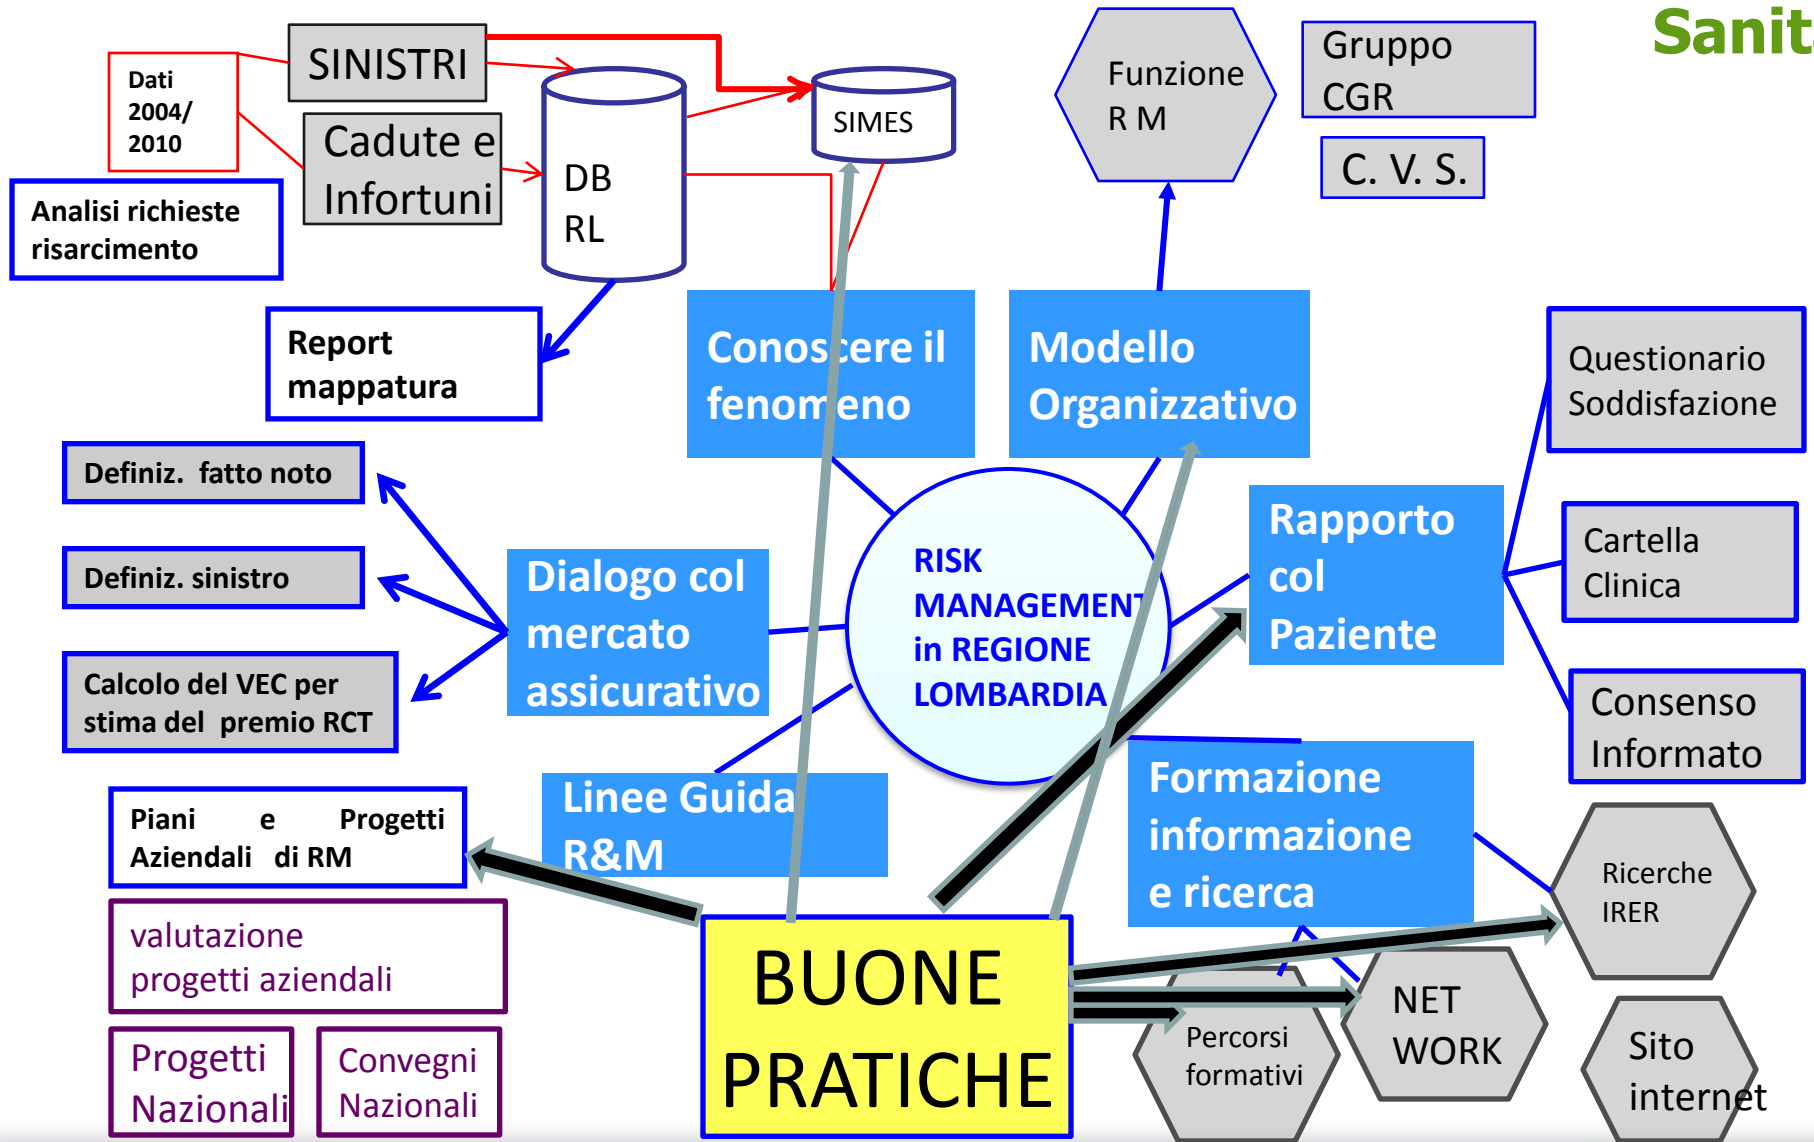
Sanit

Dati 2004/ 2010

SINISTRI

Cadute e Infortuni

DB RL

SIMES

Funzione R M

Gruppo CGR

C. V. S.

Analisi richieste risarcimento

Report mappatura

Conoscere il fenomeno

Modello Organizzativo

Questionario Soddisfazione

Definiz. fatto noto

Definiz. sinistro

Calcolo del VEC per stima del premio RCT

Dialogo col mercato assicurativo

RISK MANAGEMENT in REGIONE LOMBARDIA

Rapporto col Paziente

Cartella Clinica

Consenso Informato

Piani e Progetti Aziendali di RM

Linee Guida R&M

Formazione informazione e ricerca

Ricerche IRER

valutazione progetti aziendali

BUONE PRATICHE

Percorsi formativi

NET WORK

Sito internet

Progetti Nazionali

Convegni Nazionali